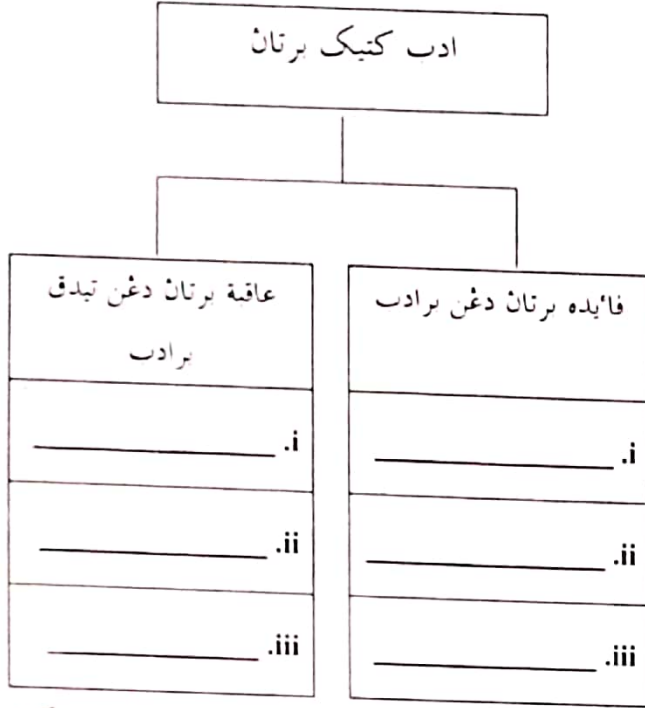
ادب كتيک برتاڽ

| فائده برتاڽ دڠن برادب | عاقبة برتاڽ دڠن تيدق برادب |
|---|---|
| i. ____________ | i. ____________ |
| ii. ____________ | ii. ____________ |
| iii. ____________ | iii. ____________ |